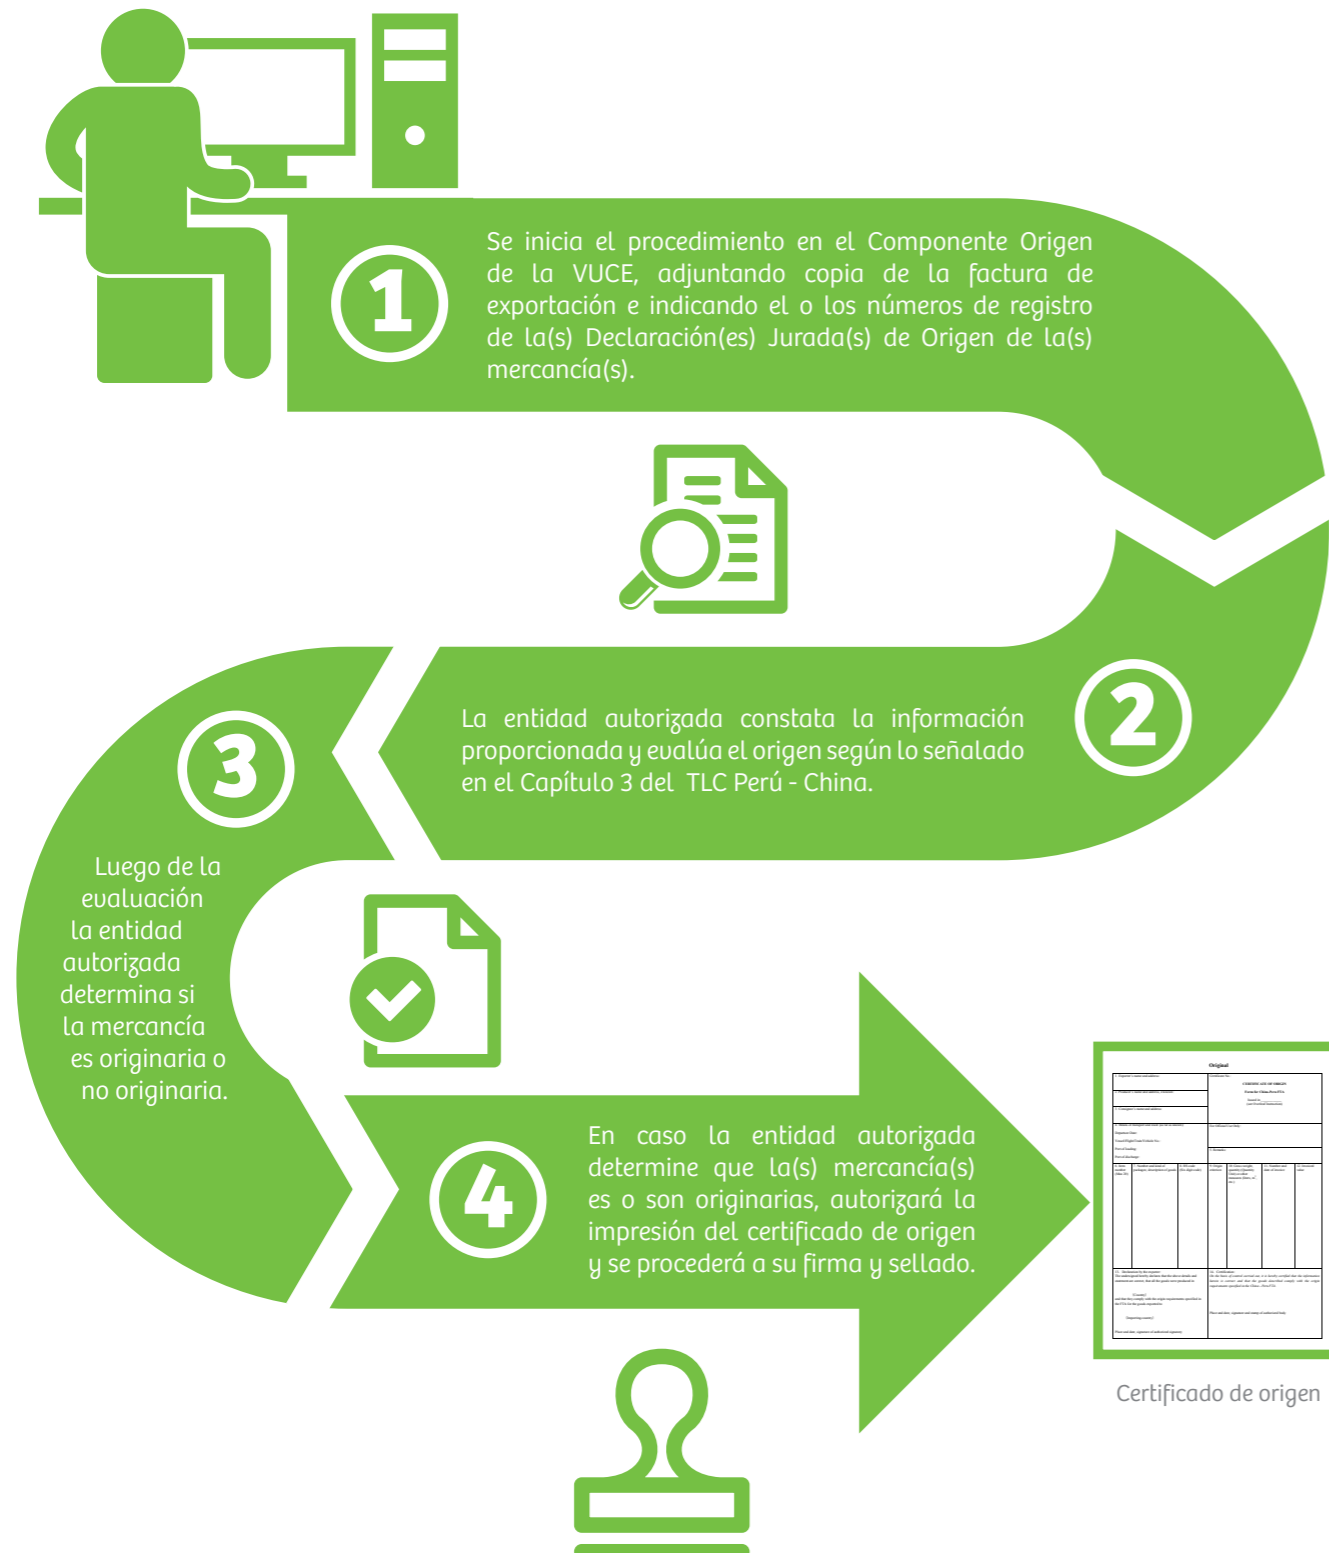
1

Se inicia el procedimiento en el Componente Origen de la VUCE, adjuntando copia de la factura de exportación e indicando el o los números de registro de la(s) Declaración(es) Jurada(s) de Origen de la(s) mercancía(s).

2

La entidad autorizada constata la información proporcionada y evalúa el origen según lo señalado en el Capítulo 3 del TLC Perú - China.

3

Luego de la evaluación la entidad autorizada determina si la mercancía es originaria o no originaria.

4

En caso la entidad autorizada determine que la(s) mercancía(s) es o son originarias, autorizará la impresión del certificado de origen y se procederá a su firma y sellado.

Original

CERTIFICATE OF ORIGIN

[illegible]

Certificado de origen